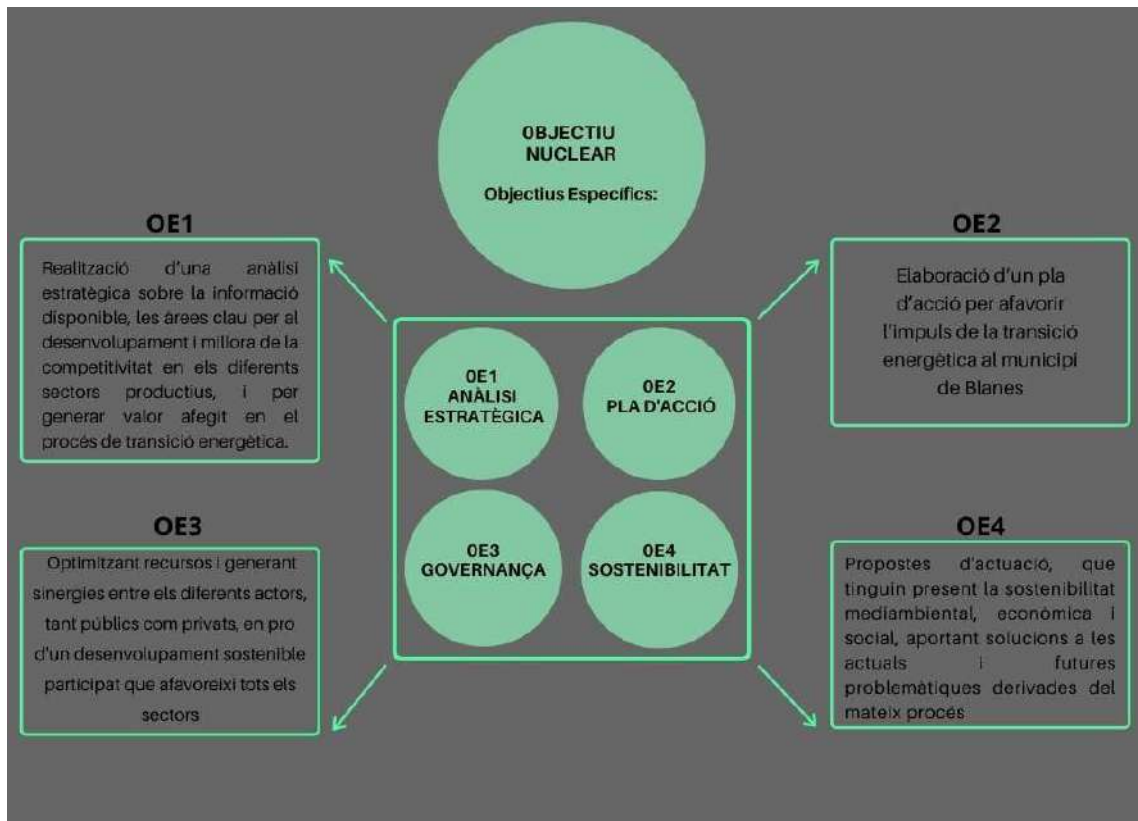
OBJECTIU NUCLEAR

Objectius Especifics:

OE1

Realització d'una anàlisi estratègica sobre la informació disponible, les àrees clau per al desenvolupament i millora de la competitivitat en els diferents sectors productius, i per generar valor afegit en el procés de transició energètica.

OE2

Elaboració d'un pla d'acció per afavorir l'impuls de la transició energètica al municipi de Blanes

OE1
ANÀLISI ESTRATÈGICA

OE2
PLA D'ACCIÓ

OE3
GOVERNANÇA

OE4
SOSTENIBILITAT

OE3

Optimitzant recursos i generant sinergies entre els diferents actors, tant públics com privats, en pro d'un desenvolupament sostenible participat que afavoreixi tots els sectors

OE4

Propostes d'actuació, que tinguin present la sostenibilitat mediambiental, econòmica i social, aportant solucions a les actuals i futures problemàtiques derivades del mateix procés